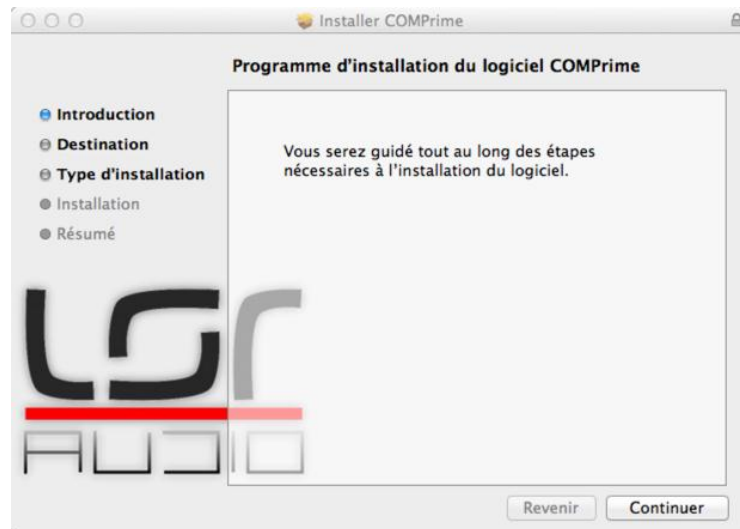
Installer COMPrime

Programme d'installation du logiciel COMPrime

Introduction
Destination
Type d'installation
Installation
Résumé

Vous serez guidé tout au long des étapes nécessaires à l'installation du logiciel.

LSR
AUDIO

Revenir
Continuer